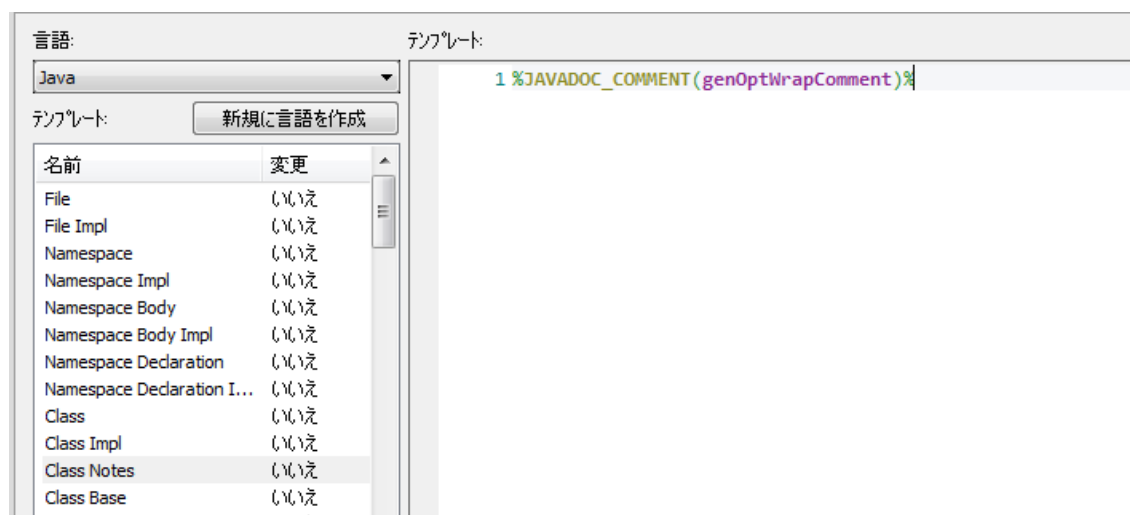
言語:

Java

テンプレート:

新規に言語を作成

| 名前 | 変更 |
|---|---|
| File | いいえ |
| File Impl | いいえ |
| Namespace | いいえ |
| Namespace Impl | いいえ |
| Namespace Body | いいえ |
| Namespace Body Impl | いいえ |
| Namespace Declaration | いいえ |
| Namespace Declaration I... | いいえ |
| Class | いいえ |
| Class Impl | いいえ |
| Class Notes | いいえ |
| Class Base | いいえ |

テンプレート:

1 %JAVADOC_COMMENT(genOptWrapComment)%